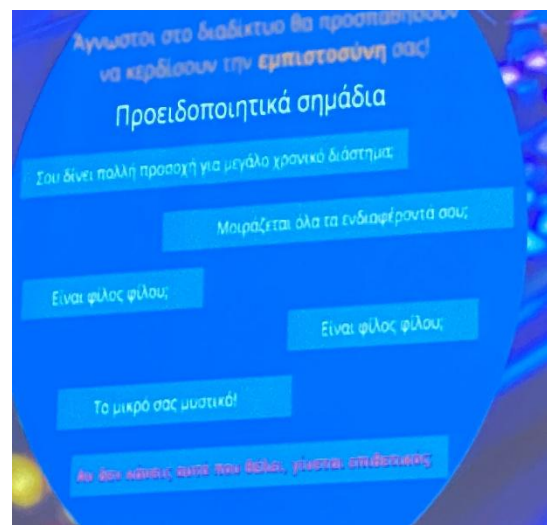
Άγνωστοι στο διαδίκτυο θα προσπαθήσουν να κερδίσουν την **εμπιστοσύνη** σας!

Προειδοποιητικά σημάδια

Σου δίνει πολλή προσοχή για μεγάλο χρονικό διάστημα;

Μοιράζεται όλα τα ενδιαφέροντά σου;

Είναι φίλος φίλου;

Είναι φίλος φίλου;

Το μικρό σας μυστικό!

Αν δεν κάνεις αυτό που θέλει, γίνεται επιθετικός;